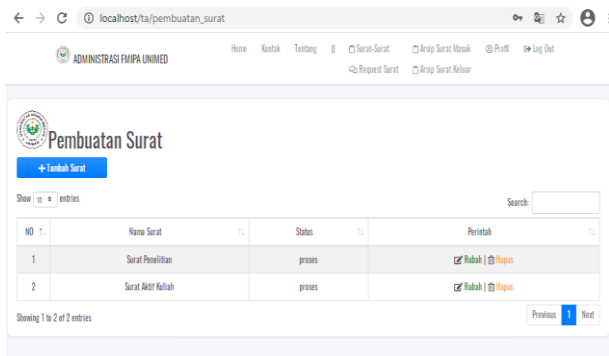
localhost/ta/pembuatan_surat

ADMINISTRASI FMIPA UNIMED

Home Kontak Tentang || Surat-Surat Request Surat Arsip Surat Masuk Arsip Surat Keluar Profil Log Out

Pembuatan Surat

+ Tambah Surat

Show 10 entries

Search:

| NO | Nama Surat | Status | Perintah |
|---|---|---|---|
| 1 | Surat Penelitian | proses | Rubah \| Hapus |
| 2 | Surat Aktif Kuliah | proses | Rubah \| Hapus |

Showing 1 to 2 of 2 entries

Previous 1 Next